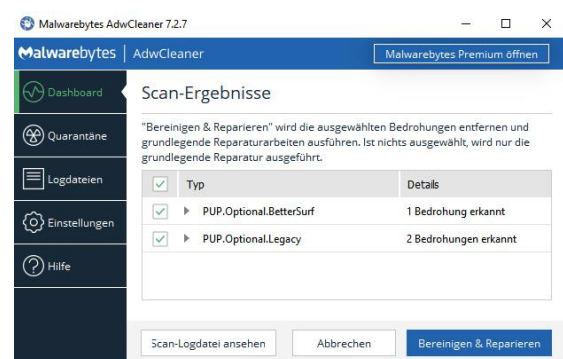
Malwarebytes AdwCleaner 7.2.7

Malwarebytes | AdwCleaner

Malwarebytes Premium öffnen

Dashboard

Quarantäne

Logdateien

Einstellungen

Hilfe

Scan-Ergebnisse

"Bereinigen & Reparieren" wird die ausgewählten Bedrohungen entfernen und grundlegende Reparaturarbeiten ausführen. Ist nichts ausgewählt, wird nur die grundlegende Reparatur ausgeführt.

| | Typ | Details |
|---|---|---|
| ✓ | PUP.Optional.BetterSurf | 1 Bedrohung erkannt |
| ✓ | PUP.Optional.Legacy | 2 Bedrohungen erkannt |

Scan-Logdatei ansehen

Abbrechen

Bereinigen & Reparieren